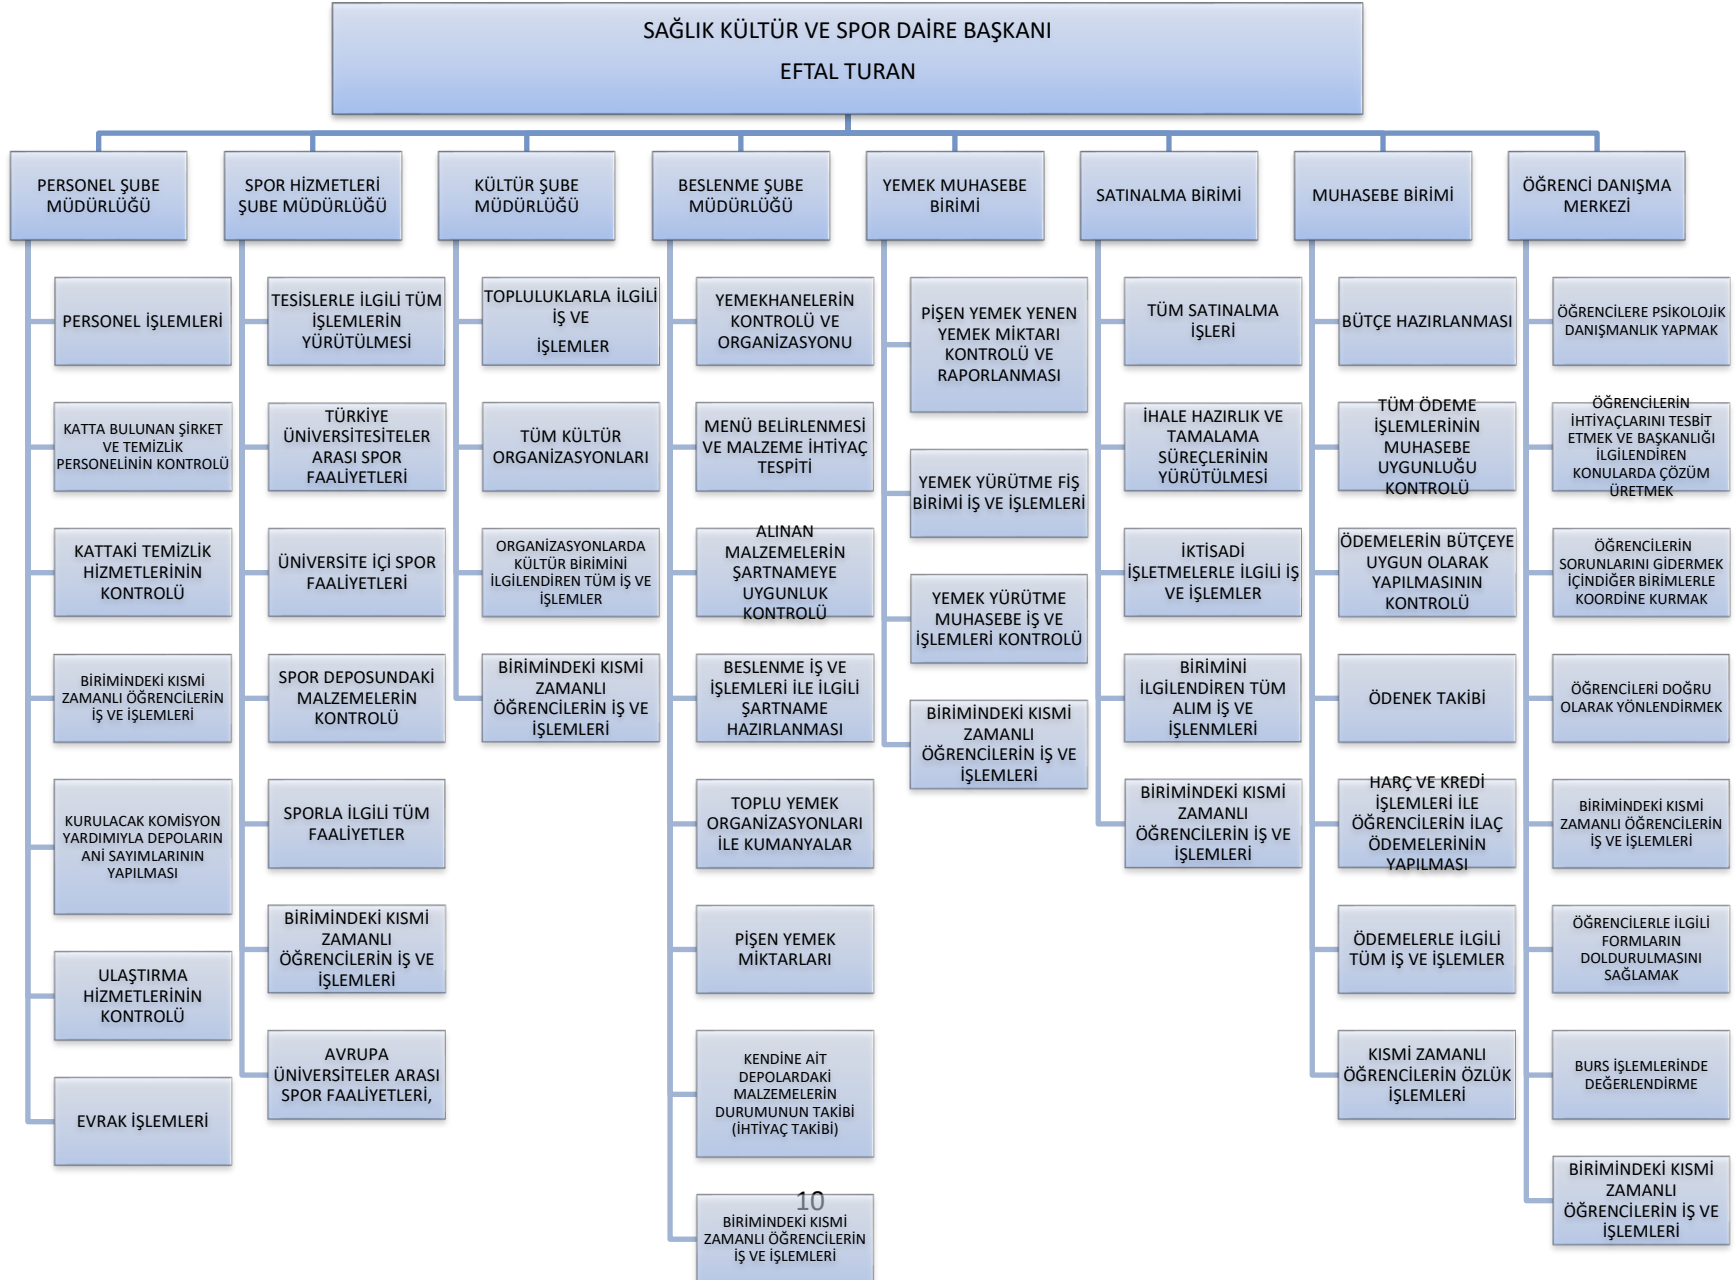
SAĞLIK KÜLTÜR VE SPOR DAİRE BAŞKANI
EFTAL TURAN

PERSONEL ŞUBE MÜDÜRLÜĞÜ

PERSONEL İŞLEMLERİ

KATTA BULUNAN ŞİRKET VE TEMİZLİK PERSONELİNİN KONTROLÜ

KATTAKİ TEMİZLİK HİZMETLERİNİN KONTROLÜ

BİRİMİNDEKİ KISMİ ZAMANLI ÖĞRENCİLERİN İŞ VE İŞLEMLERİ

KURULACAK KOMİSYON YARDIMIYLA DEPOLARIN ANİ SAYIMLARININ YAPILMASI

ULAŞTIRMA HİZMETLERİNİN KONTROLÜ

EVRAK İŞLEMLERİ

SPOR HİZMETLERİ ŞUBE MÜDÜRLÜĞÜ

TESİSLERLE İLGİLİ TÜM İŞLEMLERİN YÜRÜTÜLMESİ

TÜRKİYE ÜNİVERSİTESİTELER ARASI SPOR FAALİYETLERİ

ÜNİVERSİTE İÇİ SPOR FAALİYETLERİ

SPOR DEPOSUNDAKİ MALZEMELERİN KONTROLÜ

SPORLA İLGİLİ TÜM FAALİYETLER

BİRİMİNDEKİ KISMİ ZAMANLI ÖĞRENCİLERİN İŞ VE İŞLEMLERİ

AVRUPA ÜNİVERSİTELER ARASI SPOR FAALİYETLERİ,

KÜLTÜR ŞUBE MÜDÜRLÜĞÜ

TOPLULUKLARLA İLGİLİ İŞ VE İŞLEMLER

TÜM KÜLTÜR ORGANİZASYONLARI

ORGANİZASYONLARDA KÜLTÜR BİRİMİNİ İLGİLENDİREN TÜM İŞ VE İŞLEMLER

BİRİMİNDEKİ KISMİ ZAMANLI ÖĞRENCİLERİN İŞ VE İŞLEMLERİ

BESLENME ŞUBE MÜDÜRLÜĞÜ

YEMEKHANELERİN KONTROLÜ VE ORGANİZASYONU

MENÜ BELİRLENMESİ VE MALZEME İHTİYAÇ TESPİTİ

ALINAN MALZEMELERİN ŞARTNAMEYE UYGUNLUK KONTROLÜ

BESLENME İŞ VE İŞLEMLERİ İLE İLGİLİ ŞARTNAME HAZIRLANMASI

TOPLU YEMEK ORGANİZASYONLARI İLE KUMANYALAR

PİŞEN YEMEK MİKTARLARI

KENDİNE AİT DEPOLARDAKİ MALZEMELERİN DURUMUNUN TAKİBİ (İHTİYAÇ TAKİBİ)

BİRİMİNDEKİ KISMİ ZAMANLI ÖĞRENCİLERİN İŞ VE İŞLEMLERİ

YEMEK MUHASEBE BİRİMİ

PİŞEN YEMEK YENEN YEMEK MİKTARI KONTROLÜ VE RAPORLANMASI

YEMEK YÜRÜTME FİŞ BİRİMİ İŞ VE İŞLEMLERİ

YEMEK YÜRÜTME MUHASEBE İŞ VE İŞLEMLERİ KONTROLÜ

BİRİMİNDEKİ KISMİ ZAMANLI ÖĞRENCİLERİN İŞ VE İŞLEMLERİ

SATINALMA BİRİMİ

TÜM SATINALMA İŞLERİ

İHALE HAZIRLIK VE TAMALAMA SÜREÇLERİNİN YÜRÜTÜLMESİ

İKTİSADİ İŞLETMELERLE İLGİLİ İŞ VE İŞLEMLER

BİRİMİNİ İLGİLENDİREN TÜM ALIM İŞ VE İŞLENMLERİ

BİRİMİNDEKİ KISMİ ZAMANLI ÖĞRENCİLERİN İŞ VE İŞLEMLERİ

MUHASEBE BİRİMİ

BÜTÇE HAZIRLANMASI

TÜM ÖDEME İŞLEMLERİNİN MUHASEBE UYGUNLUĞU KONTROLÜ

ÖDEMELERİN BÜTÇEYE UYGUN OLARAK YAPILMASININ KONTROLÜ

ÖDENEK TAKİBİ

HARÇ VE KREDİ İŞLEMLERİ İLE ÖĞRENCİLERİN İLAÇ ÖDEMELERİNİN YAPILMASI

ÖDEMELERLE İLGİLİ TÜM İŞ VE İŞLEMLER

KISMİ ZAMANLI ÖĞRENCİLERİN ÖZLÜK İŞLEMLERİ

ÖĞRENCİ DANIŞMA MERKEZİ

ÖĞRENCİLERE PSİKOLOJİK DANIŞMANLIK YAPMAK

ÖĞRENCİLERİN İHTİYAÇLARINI TESBİT ETMEK VE BAŞKANLIĞI İLGİLENDİREN KONULARDA ÇÖZÜM ÜRETMEK

ÖĞRENCİLERİN SORUNLARINI GİDERMEK İÇİNDİĞER BİRİMLERLE KOORDİNE KURMAK

ÖĞRENCİLERİ DOĞRU OLARAK YÖNLENDİRMEK

BİRİMİNDEKİ KISMİ ZAMANLI ÖĞRENCİLERİN İŞ VE İŞLEMLERİ

ÖĞRENCİLERLE İLGİLİ FORMLARIN DOLDURULMASINI SAĞLAMAK

BURS İŞLEMLERİNDE DEĞERLENDİRME

BİRİMİNDEKİ KISMİ ZAMANLI ÖĞRENCİLERİN İŞ VE İŞLEMLERİ

10